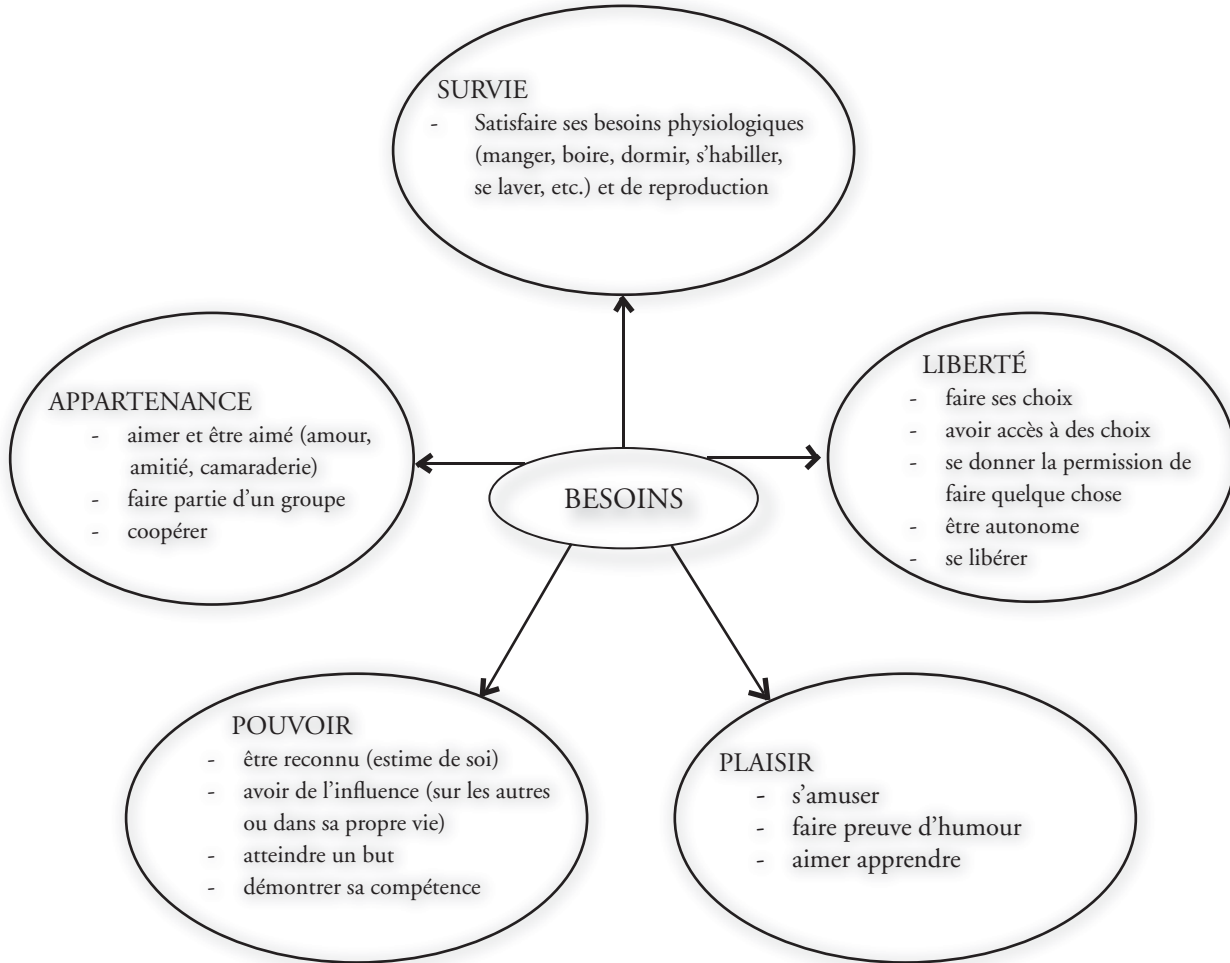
SURVIE
- Satisfaire ses besoins physiologiques (manger, boire, dormir, s'habiller, se laver, etc.) et de reproduction

APPARTENANCE
- aimer et être aimé (amour, amitié, camaraderie)
- faire partie d'un groupe
- coopérer

BESOINS

LIBERTÉ
- faire ses choix
- avoir accès à des choix
- se donner la permission de faire quelque chose
- être autonome
- se libérer

POUVOIR
- être reconnu (estime de soi)
- avoir de l'influence (sur les autres ou dans sa propre vie)
- atteindre un but
- démontrer sa compétence

PLAISIR
- s'amuser
- faire preuve d'humour
- aimer apprendre